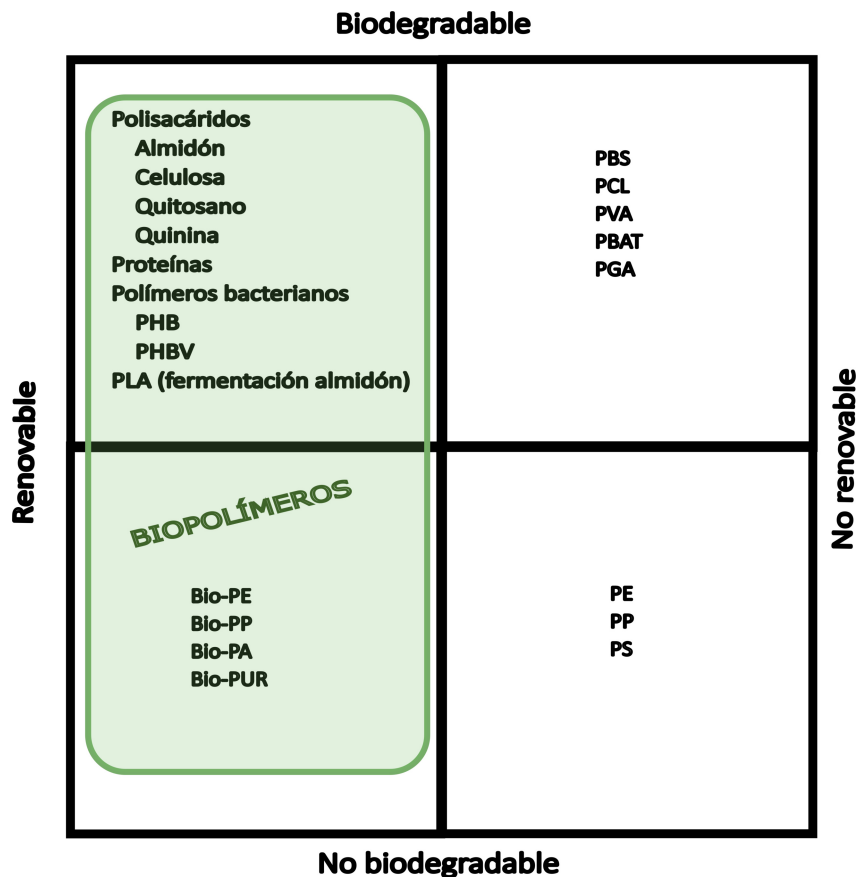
Biodegradable

Renovable

Polisacáridos
Almidón
Celulosa
Quitosano
Quinina
Proteínas
Polímeros bacterianos
PHB
PHBV
PLA (fermentación almidón)

PBS
PCL
PVA
PBAT
PGA

No renovable

BIOPOLÍMEROS

Bio-PE
Bio-PP
Bio-PA
Bio-PUR

PE
PP
PS

No biodegradable